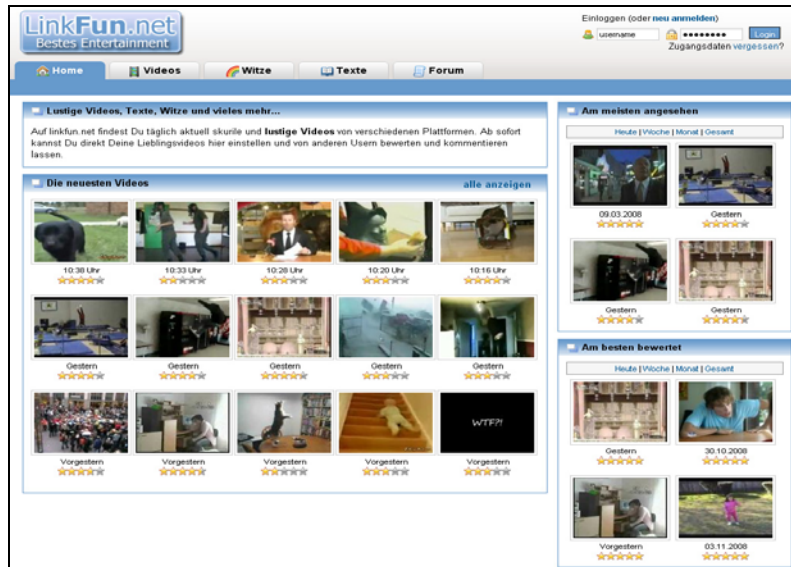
LinkFun.net
Bestes Entertainment

Einloggen (oder neu anmelden)
username
●●●●●●●●●
Login
Zugangsdaten vergessen?

Home
Videos
Witze
Texte
Forum

Lustige Videos, Texte, Witze und vieles mehr...

Auf linkfun.net findest Du täglich aktuell skurile und lustige Videos von verschiedenen Plattformen. Ab sofort kannst Du direkt Deine Lieblingsvideos hier einstellen und von anderen Usern bewerten und kommentieren lassen.

Die neuesten Videos
alle anzeigen

10:38 Uhr
10:33 Uhr
10:28 Uhr
10:20 Uhr
10:16 Uhr

Gestern
Gestern
Gestern
Gestern
Gestern

Vorgestern
Vorgestern
Vorgestern
Vorgestern
WTF?!
Vorgestern

Am meisten angesehen

Heute | Woche | Monat | Gesamt

09.03.2008
Gestern
Gestern
Gestern

Am besten bewertet

Heute | Woche | Monat | Gesamt

Gestern
30.10.2008
Vorgestern
03.11.2008